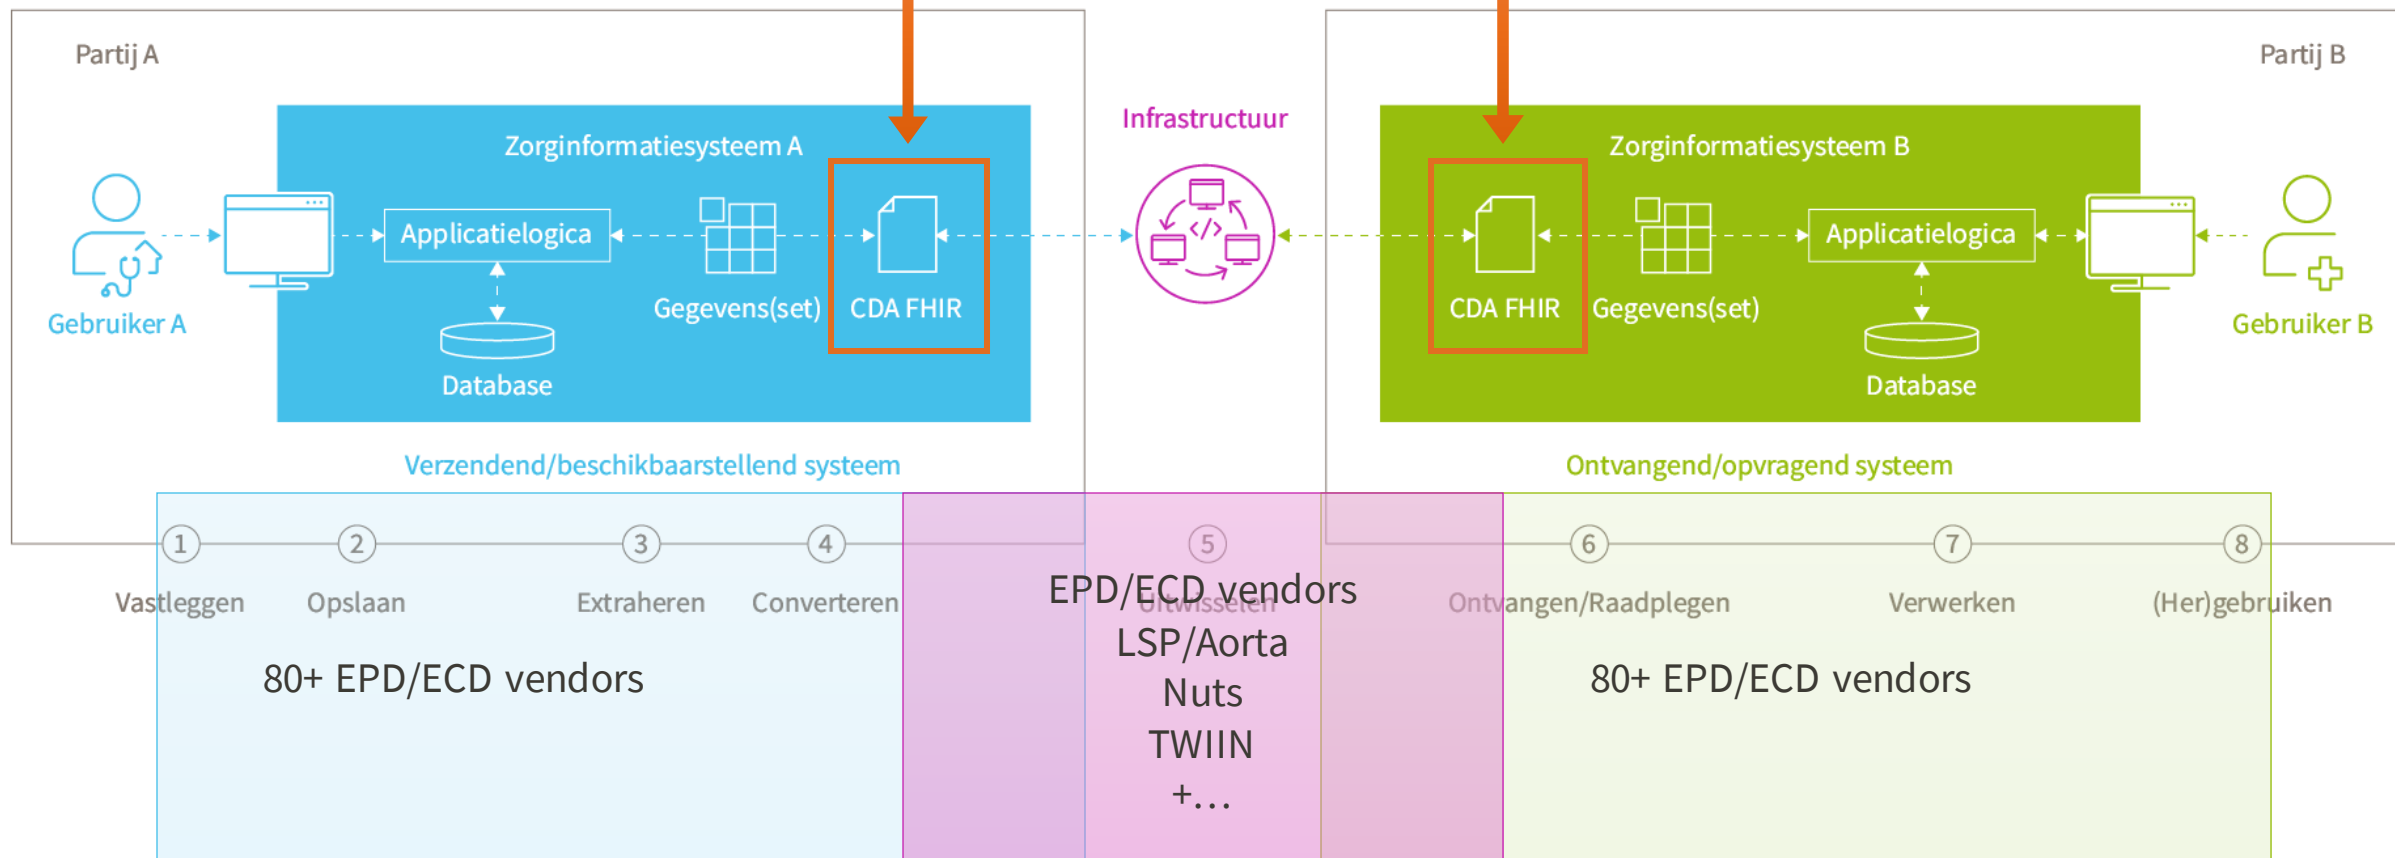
Partij A

Partij B

Zorginformatiesysteem A

Infrastructuur

Zorginformatiesysteem B

Gebruiker A

Applicatielogica

Gegevens(set)

CDA FHIR

Database

CDA FHIR

Gegevens(set)

Applicatielogica

Database

Gebruiker B

Verzendend/beschikbaarstellend systeem

Ontvangend/opvragend systeem

1 Vastleggen

2 Opslaan

3 Extraheren

4 Converteren

5 Uitwisselen

6 Ontvangen/Raadplegen

7 Verwerken

8 (Her)gebruiken

80+ EPD/ECD vendors

EPD/ECD vendors
LSP/Aorta
Nuts
TWIIN
+...

80+ EPD/ECD vendors